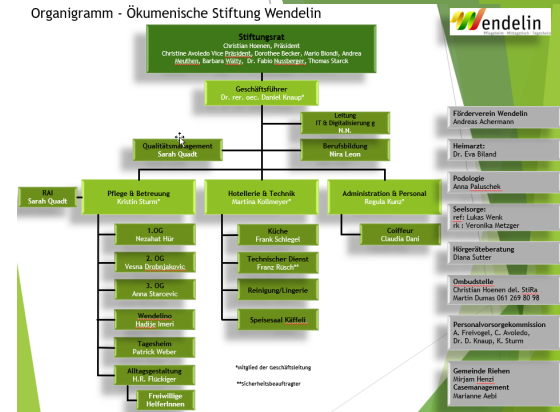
Organigramm - Ökumenische Stiftung Wendelin

Wendelin
Pflegeheim · Alterssiedlung · Tagesheim

Stiftungsrat
Christian Hoenen, Präsident
Christine Avoledo Vice Präsident, Dorothee Becker, Mario Biondi, Andrea Neuthen, Barbara Wälty, Dr. Fabio Nussberger, Thomas Starck

Geschäftsführer
Dr. rer. oec. Daniel Knaup*

Leitung
IT & Digitalisierung
N.N.

Qualitätsmanagement
Sarah Quadt

Berufsbildung
Nira Leon

RAI
Sarah Quadt

Pflege & Betreuung
Kristin Sturm*

Hotellerie & Technik
Martina Kollmeyer*

Administration & Personal
Regula Kunz*

1. OG
Nezahat Hür

2. OG
Vesna Drobnjakovic

3. OG
Anna Starcevic

Wendelino
Hadije Imeri

Tagesheim
Patrick Weber

Alltagsgestaltung
H.R. Flückiger

Freiwillige
Helferinnen

Küche
Frank Schlegel

Technischer Dienst
Franz Rüsch**

Reinigung/Lingerie

Speisesaal Käffeli

Coiffeur
Claudia Dani

*Mitglied der Geschäftsleitung

**Sicherheitsbeauftragter

Förderverein Wendelin
Andreas Achermann

Heimarzt:
Dr. Eva Biland

Podologie
Anna Paluschek

Seelsorge:
ref: Lukas Wenk
rk : Veronika Metzger

Hörgeräteberatung
Diana Sutter

Ombudsstelle
Christian Hoenen del. StiRa
Martin Dumas 061 269 80 98

Personalvorsorgekommission
A. Freivogel, C. Avoledo,
Dr. D. Knaup, K. Sturm

Gemeinde Riehen
Mirjam Henzi
Casemanagement
Marianne Aebi